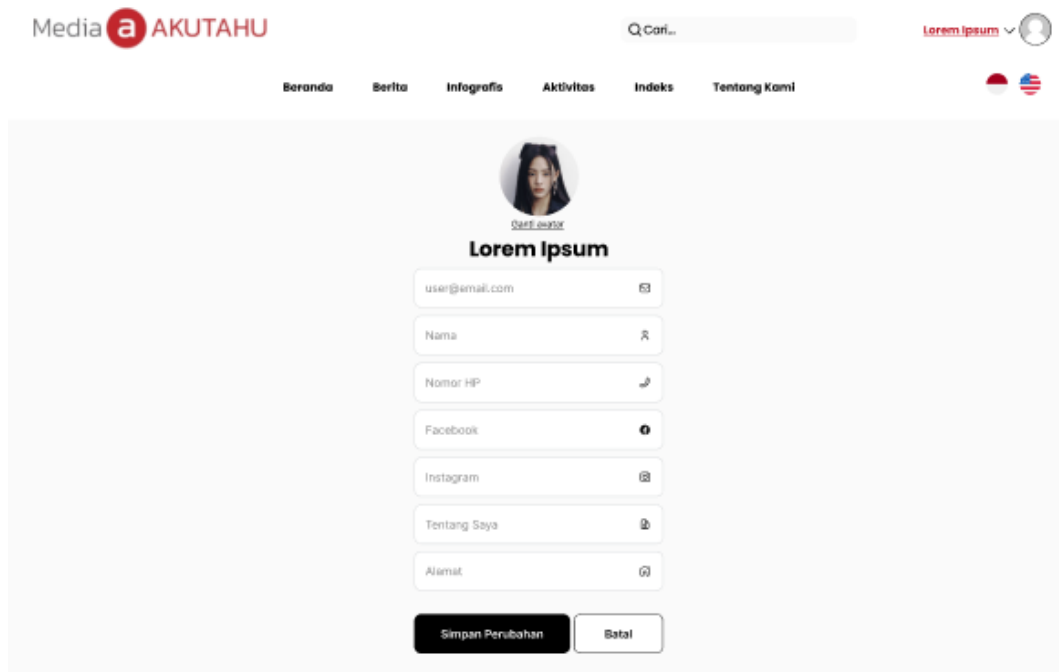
Media a AKUTAHU

Cari...

Lorem Ipsum

Beranda Berita Infografis Aktivitas Indeks Tentang Kami

Ganti avatar

Lorem Ipsum

user@email.com

Nama

Nomor HP

Facebook

Instagram

Tentang Saya

Alamat

Simpan Perubahan

Batal